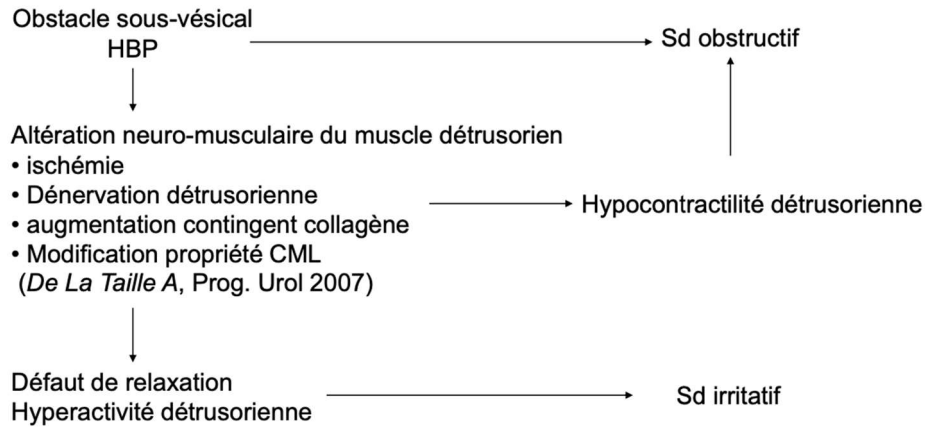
Obstacle sous-vésical
HBP

Sd obstructif

Altération neuro-musculaire du muscle détrusorien
• ischémie
• Dénervation détrusorienne
• augmentation contingent collagène
• Modification propriété CML
(De La Taille A, Prog. Urol 2007)

Hypocontractilité détrusorienne

Défaut de relaxation
Hyperactivité détrusorienne

Sd irritatif